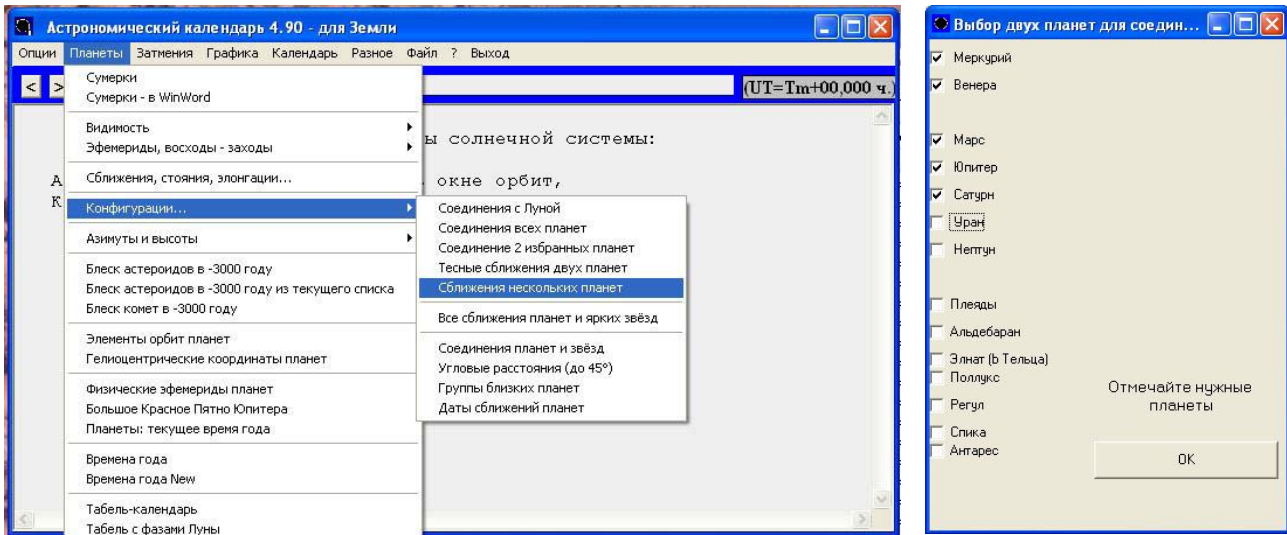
Астрономический календарь 4.90 - для Земли

Опции Планеты Затмения Графика Календарь Разное Файл ? Выход

< >

(UT=Tm+00,000 ч.)

Сумерки
Сумерки - в WinWord

Видимость
Эфемериды, восходы - заходы

Сближения, стояния, элонгации...

Конфигурации...

Азимуты и высоты

Блеск астероидов в -3000 году
Блеск астероидов в -3000 году из текущего списка
Блеск комет в -3000 году

Элементы орбит планет
Гелиоцентрические координаты планет

Физические эфемериды планет
Большое Красное Пятно Юпитера
Планеты: текущее время года

Времена года
Времена года New

Табель-календарь
Табель с фазами Луны

Соединения с Луной
Соединения всех планет
Соединение 2 избранных планет
Тесные сближения двух планет
Сближения нескольких планет

Все сближения планет и ярких звёзд

Соединения планет и звёзд
Угловые расстояния (до 45°)
Группы близких планет
Даты сближений планет

ы солнечной системы:

А
К

окне орбит,

Выбор двух планет для соедин...

Меркурий
Венера

Марс
Юпитер
Сатурн
Уран
Нептун

Плеяды
Альдебаран
Элнат (b Тельца)
Поллукс
Регул
Спика
Антарес

Отмечайте нужные планеты

OK